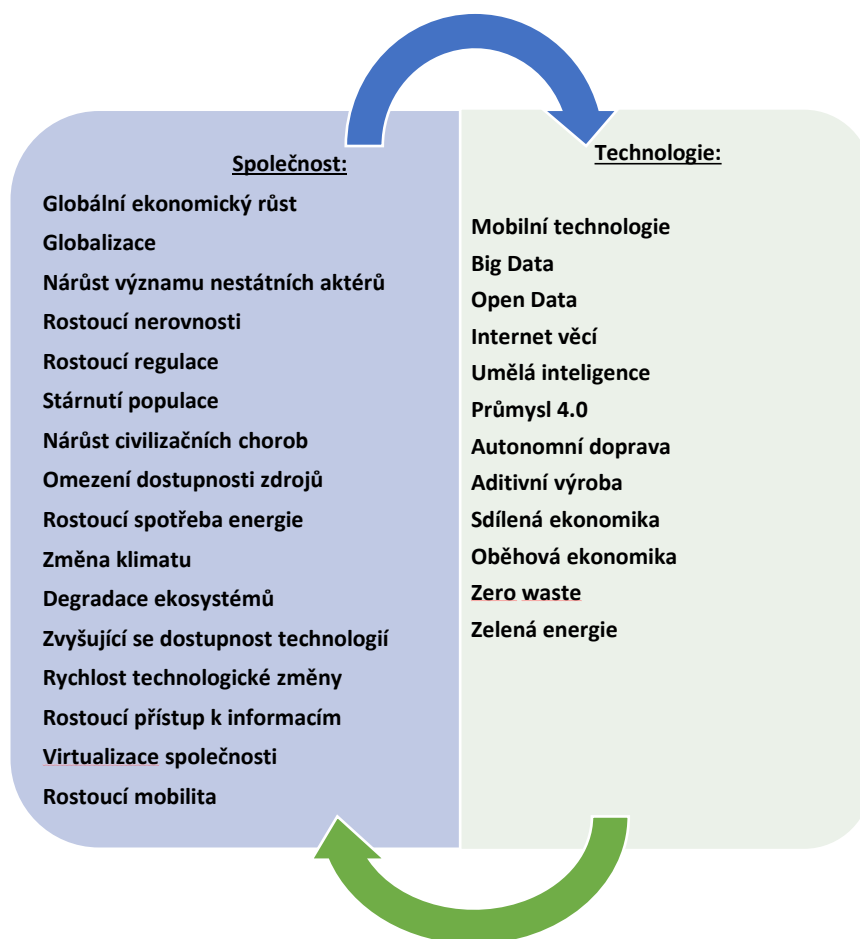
Společnost:

Globální ekonomický růst
Globalizace
Nárůst významu nestátních aktérů
Rostoucí nerovnosti
Rostoucí regulace
Stárnutí populace
Nárůst civilizačních chorob
Omezení dostupnosti zdrojů
Rostoucí spotřeba energie
Změna klimatu
Degradace ekosystémů
Zvyšující se dostupnost technologií
Rychlost technologické změny
Rostoucí přístup k informacím
Virtualizace společnosti
Rostoucí mobilita

Technologie:

Mobilní technologie
Big Data
Open Data
Internet věcí
Umělá inteligence
Průmysl 4.0
Autonomní doprava
Aditivní výroba
Sdílená ekonomika
Oběhová ekonomika
Zero waste
Zelená energie